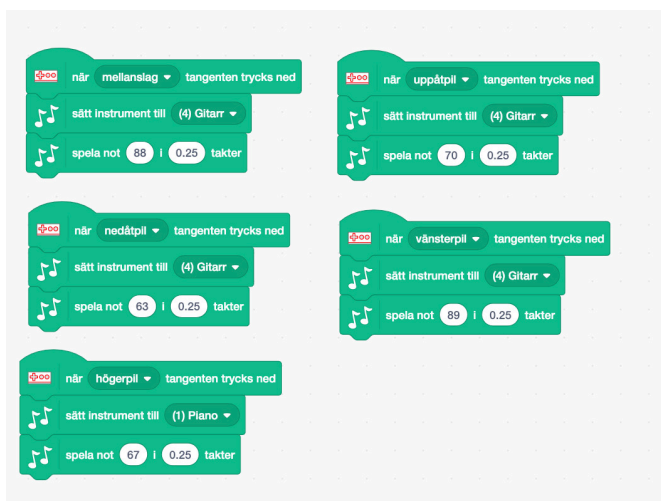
när mellanslag ▾ tangenten trycks ned
sätt instrument till (4) Gitarr ▾
spela not 88 i 0.25 takter

när uppåtpil ▾ tangenten trycks ned
sätt instrument till (4) Gitarr ▾
spela not 70 i 0.25 takter

när nedåtpil ▾ tangenten trycks ned
sätt instrument till (4) Gitarr ▾
spela not 63 i 0.25 takter

när vänsterpil ▾ tangenten trycks ned
sätt instrument till (4) Gitarr ▾
spela not 89 i 0.25 takter

när högerpil ▾ tangenten trycks ned
sätt instrument till (1) Piano ▾
spela not 67 i 0.25 takter